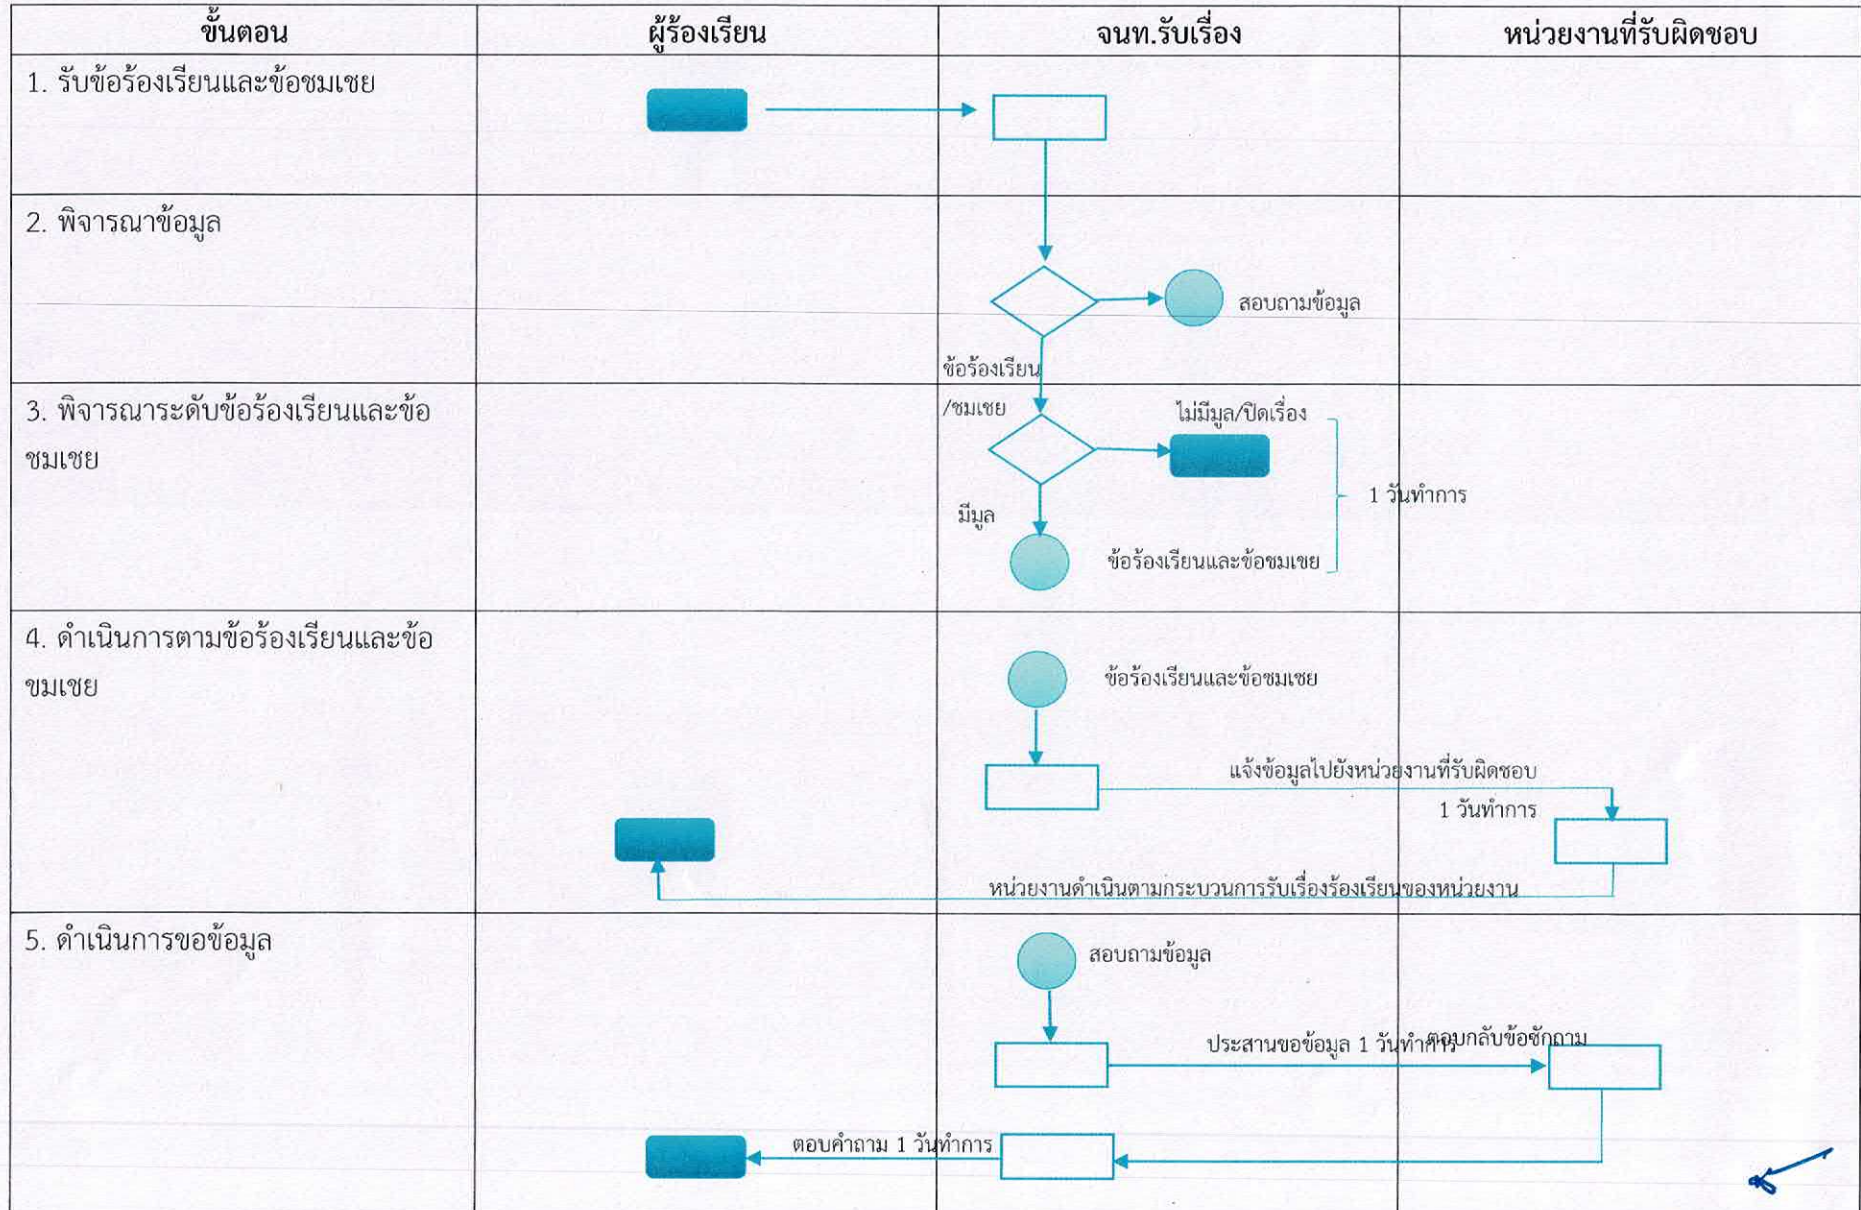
| ขั้นตอน | ผู้ร้องเรียน | จนท.รับเรื่อง | หน่วยงานที่รับผิดชอบ |
|---|---|---|---|
| 1. รับข้อร้องเรียนและข้อชมเชย | | | |
| 2. พิจารณาข้อมูล | | สอบถามข้อมูล | |
| 3. พิจารณาระดับข้อร้องเรียนและข้อชมเชย | | ข้อร้องเรียน /ชมเชย ไม่มีมูล/ปิดเรื่อง มีมูล ข้อร้องเรียนและข้อชมเชย | 1 วันทำการ |
| 4. ดำเนินการตามข้อร้องเรียนและข้อชมเชย | | ข้อร้องเรียนและข้อชมเชย แจ้งข้อมูลไปยังหน่วยงานที่รับผิดชอบ หน่วยงานดำเนินตามกระบวนการรับเรื่องร้องเรียนของหน่วยงาน | 1 วันทำการ |
| 5. ดำเนินการขอข้อมูล | ตอบคำถาม 1 วันทำการ | สอบถามข้อมูล ประสานขอข้อมูล 1 วันทำการ | ตอบกลับข้อซักถาม |